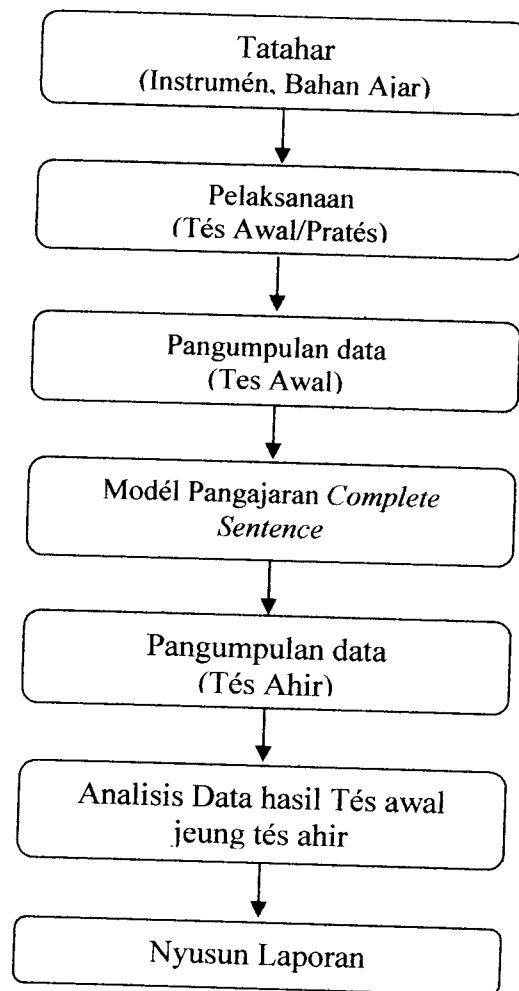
Tatahar
(Instrumén, Bahan Ajar)

Pelaksanaan
(Tés Awal/Pratés)

Pangumpulan data
(Tes Awal)

Modél Pangajaran *Complete Sentence*

Pangumpulan data
(Tés Ahir)

Analisis Data hasil Tés awal jeung tés ahir

Nyusun Laporan